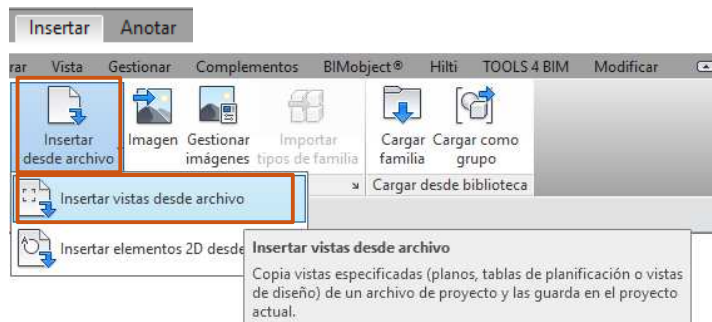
Insertar Anotar

ar Vista Gestionar Complementos BIMobject® Hilti TOOLS 4 BIM Modificar

Insertar desde archivo

Imagen

Gestionar imágenes

Importar tipos de familia

Cargar familia

Cargar como grupo

Cargar desde biblioteca

Insertar vistas desde archivo

Insertar elementos 2D desde

Insertar vistas desde archivo

Copia vistas especificadas (planos, tablas de planificación o vistas de diseño) de un archivo de proyecto y las guarda en el proyecto actual.